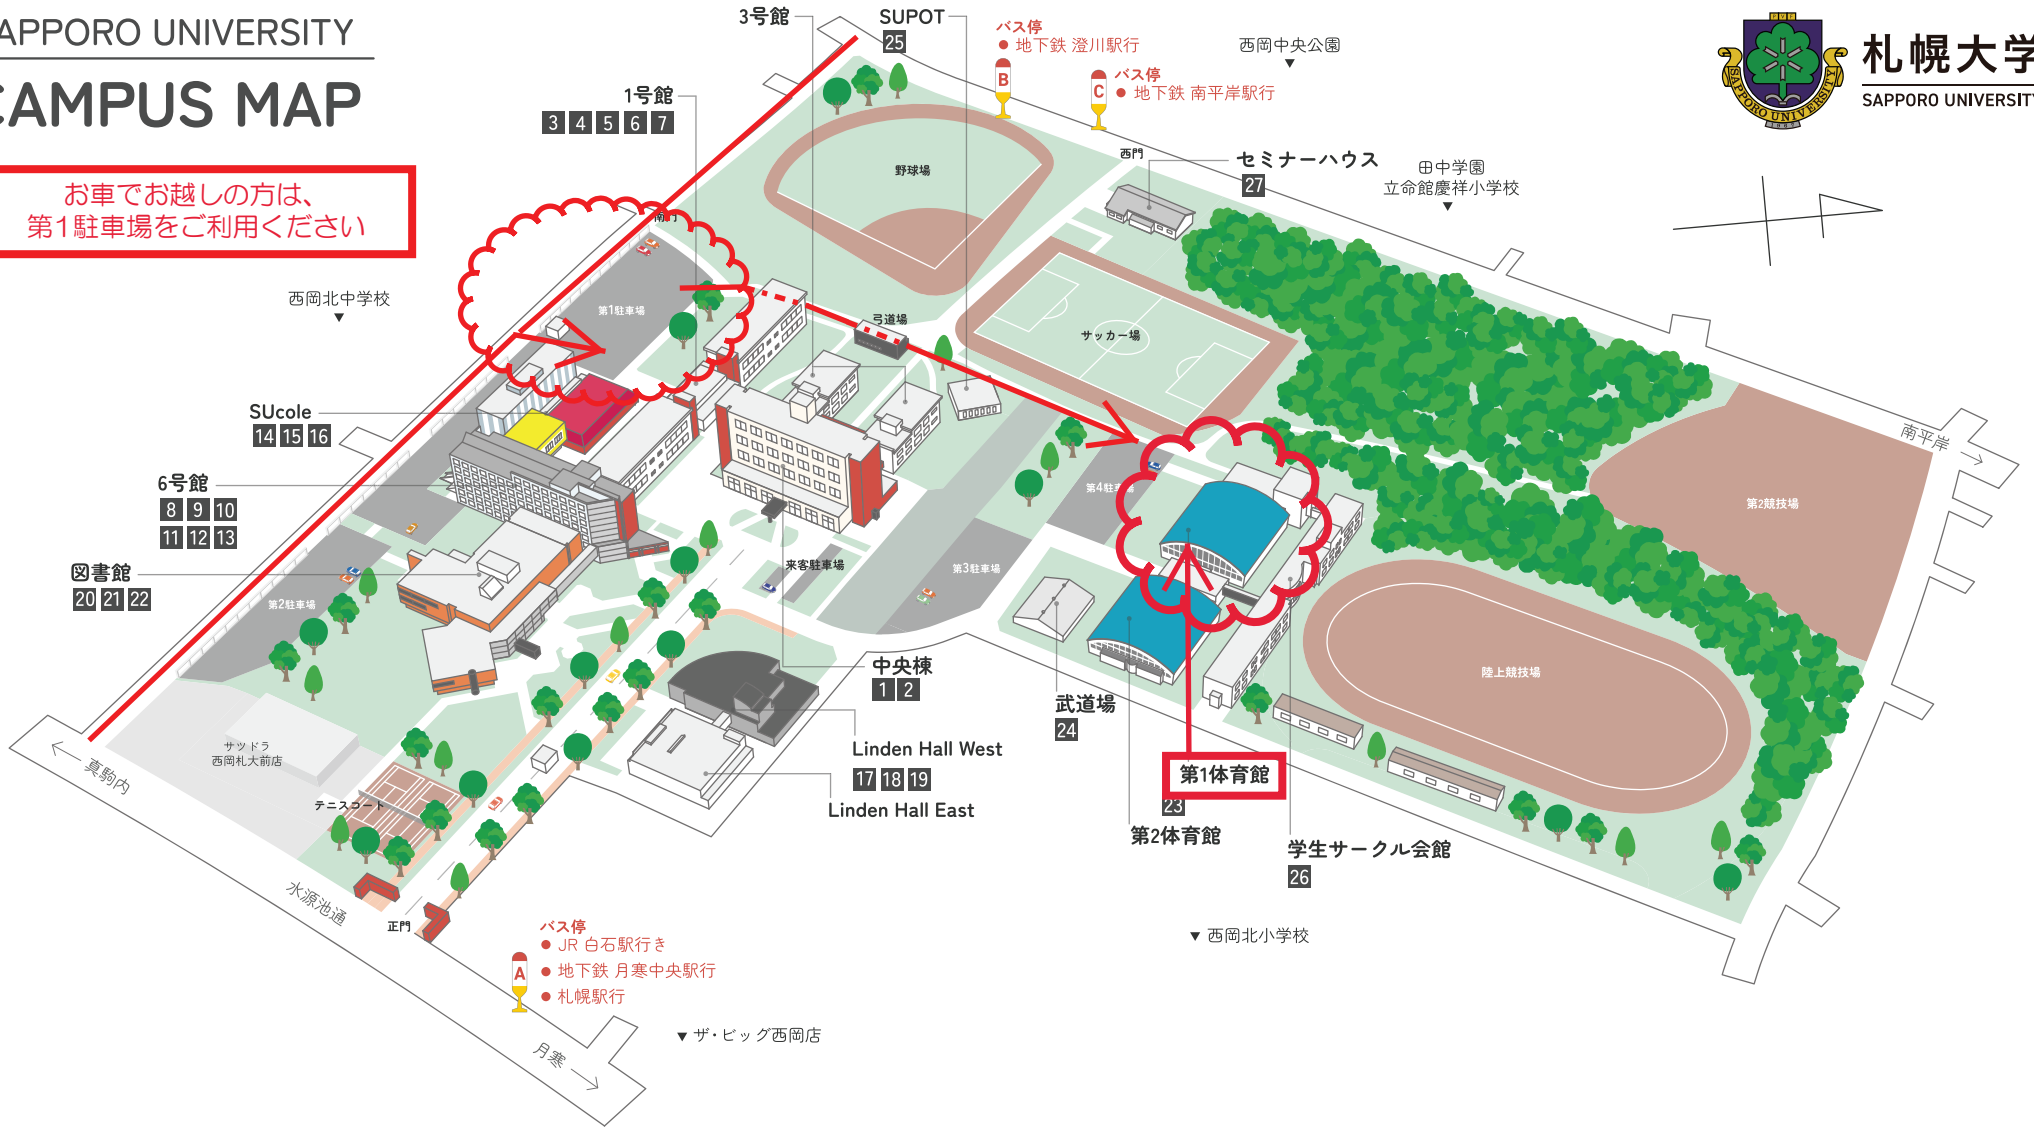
APPORO UNIVERSITY
CAMPUS MAP

お車でお越しの方は、
第1駐車場をご利用ください

札幌大学
SAPPORO UNIVERSITY

3号館
SUPOT
25
バス停
● 地下鉄 澄川駅行
B
バス停
● 地下鉄 南平岸駅行
C
西岡中央公園
1号館
3 4 5 6 7
野球場
西門
セミナーハウス
27
田中学園
立命館慶祥小学校
南門
第1駐車場
弓道場
サッカー場
西岡北中学校
SUcole
14 15 16
6号館
8 9 10
11 12 13
第4駐車
南平岸
第2競技場
図書館
20 21 22
第2駐車場
来客駐車場
第3駐車場
中央棟
1 2
武道場
24
陸上競技場
Linden Hall West
17 18 19
Linden Hall East
サツドラ
西岡札大前店
真駒内
テニスコート
第1体育館
23
第2体育館
学生サークル会館
26
水源池通
正門
バス停
A
● JR 白石駅行き
● 地下鉄 月寒中央駅行
● 札幌駅行
西岡北小学校
ザ・ビッグ西岡店
月寒